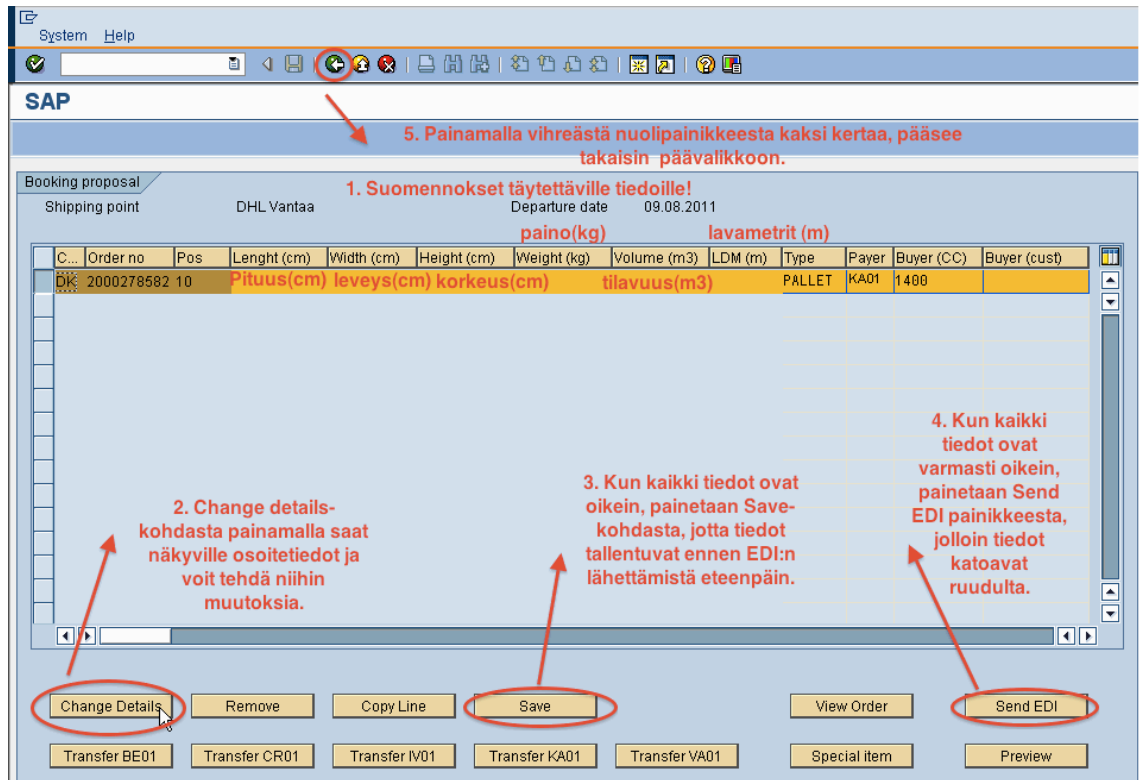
System Help

SAP

5. Painamalla vihreästä nuolipainikkeesta kaksi kertaa, pääsee takaisin päävalikkoon.

Booking proposal

1. Suomennokset täytettäville tiedoille!

Shipping point DHL Vantaa Departure date 09.08.2011

paino(kg) lavametrit (m)

| C... | Order no | Pos | Lenght (cm) | Width (cm) | Height (cm) | Weight (kg) | Volume (m3) | LDM (m) | Type | Payer | Buyer (CC) | Buyer (cust) |
|---|---|---|---|---|---|---|---|---|---|---|---|---|
| OK | 2000278582 | 10 | Pituus(cm) | leveys(cm) | korkeus(cm) | | tilavuus(m3) | | PALLET | KA01 | 1400 | |

2. Change details-kohdasta painamalla saat näkyville osoitetiedot ja voit tehdä niihin muutoksia.

3. Kun kaikki tiedot ovat oikein, painetaan Save-kohdasta, jotta tiedot tallentuvat ennen EDI:n lähettämistä eteenpäin.

4. Kun kaikki tiedot ovat varmasti oikein, painetaan Send EDI painikkeesta, jolloin tiedot katoavat ruudulta.

Change Details Remove Copy Line Save View Order Send EDI

Transfer BE01 Transfer CR01 Transfer IV01 Transfer KA01 Transfer VA01 Special item Preview